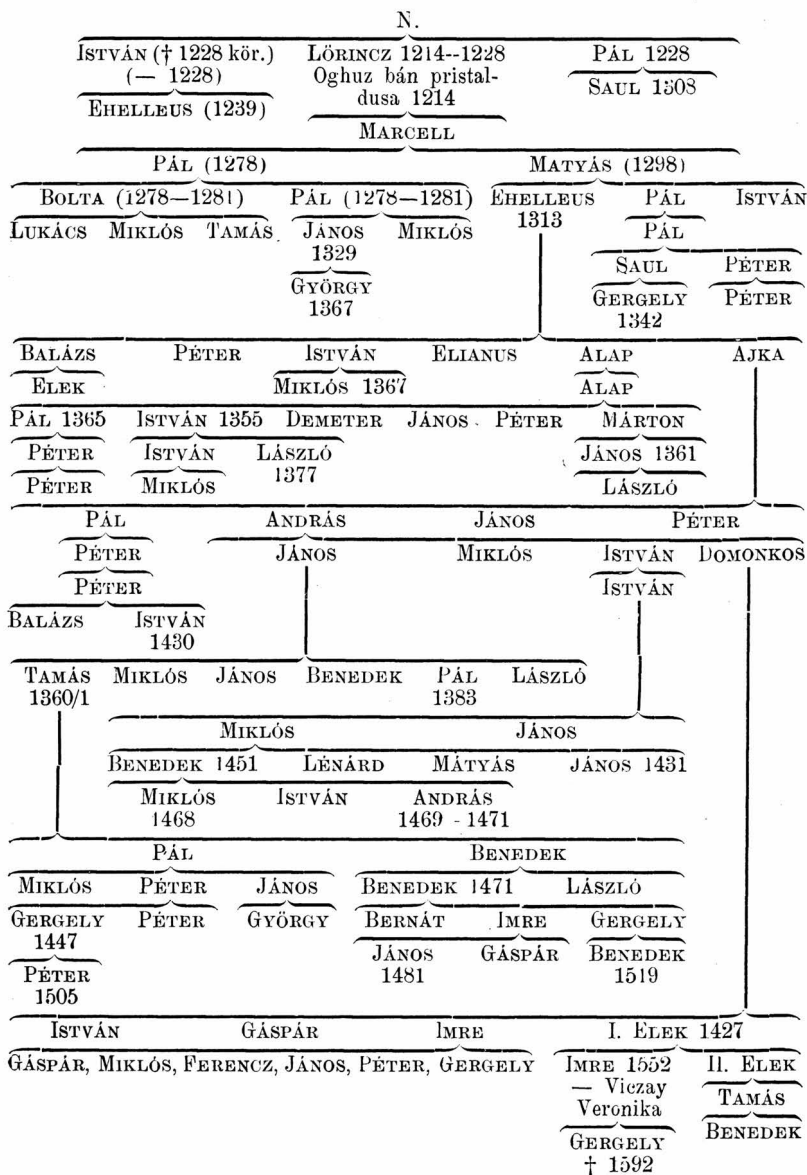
N.

István († 1228 kör.) (— 1228)
Ehelleus (1239)

Lörincz 1214--1228 Oghuz bán pristaldusa 1214
Marcell

Pál 1228
Saul 1508

Pál (1278)
Bolta (1278—1281)
Lukács Miklós Tamás
Pál (1278—1281)
János 1329 Miklós
György 1367

Matyás (1298)
Ehelleus 1313
Pál
Pál
Saul
Gergely 1342
István
Péter
Péter

Balázs Péter István Elianus Alap Ajka
Elek
Miklós 1367
Alap
Pál 1365 István 1355 Demeter János Péter Márton
Péter István László 1377 János 1361
Péter Miklós László

Pál András János Péter
Péter János Miklós István Domonkos
Péter István
Balázs István 1430

Tamás 1360/1 Miklós János Benedek Pál 1383 László

Miklós János
Benedek 1451 Lénárd Mátyás János 1431
Miklós 1468 István András 1469 - 1471

Pál Benedek
Miklós Péter János Benedek 1471 László
Gergely 1447 Péter György Bernát Imre Gergely
Péter 1505 János 1481 Gáspár Benedek 1519

István Gáspár Imre I. Elek 1427
Gáspár, Miklós, Ferencz, János, Péter, Gergely
Imre 1552 — Viczay Veronika
Gergely † 1592
II. Elek
Tamás
Benedek